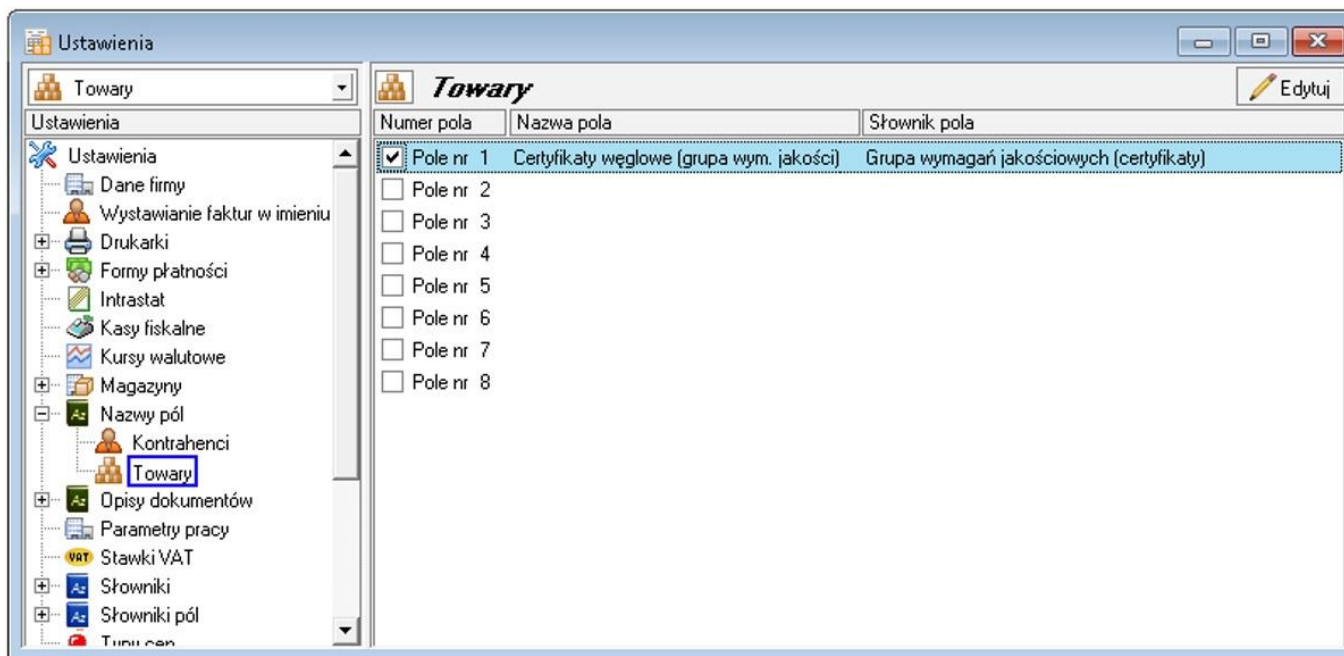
Ustawienia

Towary

Ustawienia

Ustawienia
Dane firmy
Wystawianie faktur w imieniu
Drukarki
Formy płatności
Intrastat
Kasy fiskalne
Kursy walutowe
Magazyny
Nazwy pól
Kontrahenci
Towary
Opisy dokumentów
Parametry pracy
VAT Stawki VAT
Słowniki
Słowniki pól
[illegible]

Towary

Edytuj

| Numer pola | Nazwa pola | Słownik pola |
|---|---|---|
| Pole nr 1 | Certyfikaty węglowe (grupa wym. jakości) | Grupa wymagań jakościowych (certyfikaty) |
| Pole nr 2 | | |
| Pole nr 3 | | |
| Pole nr 4 | | |
| Pole nr 5 | | |
| Pole nr 6 | | |
| Pole nr 7 | | |
| Pole nr 8 | | |